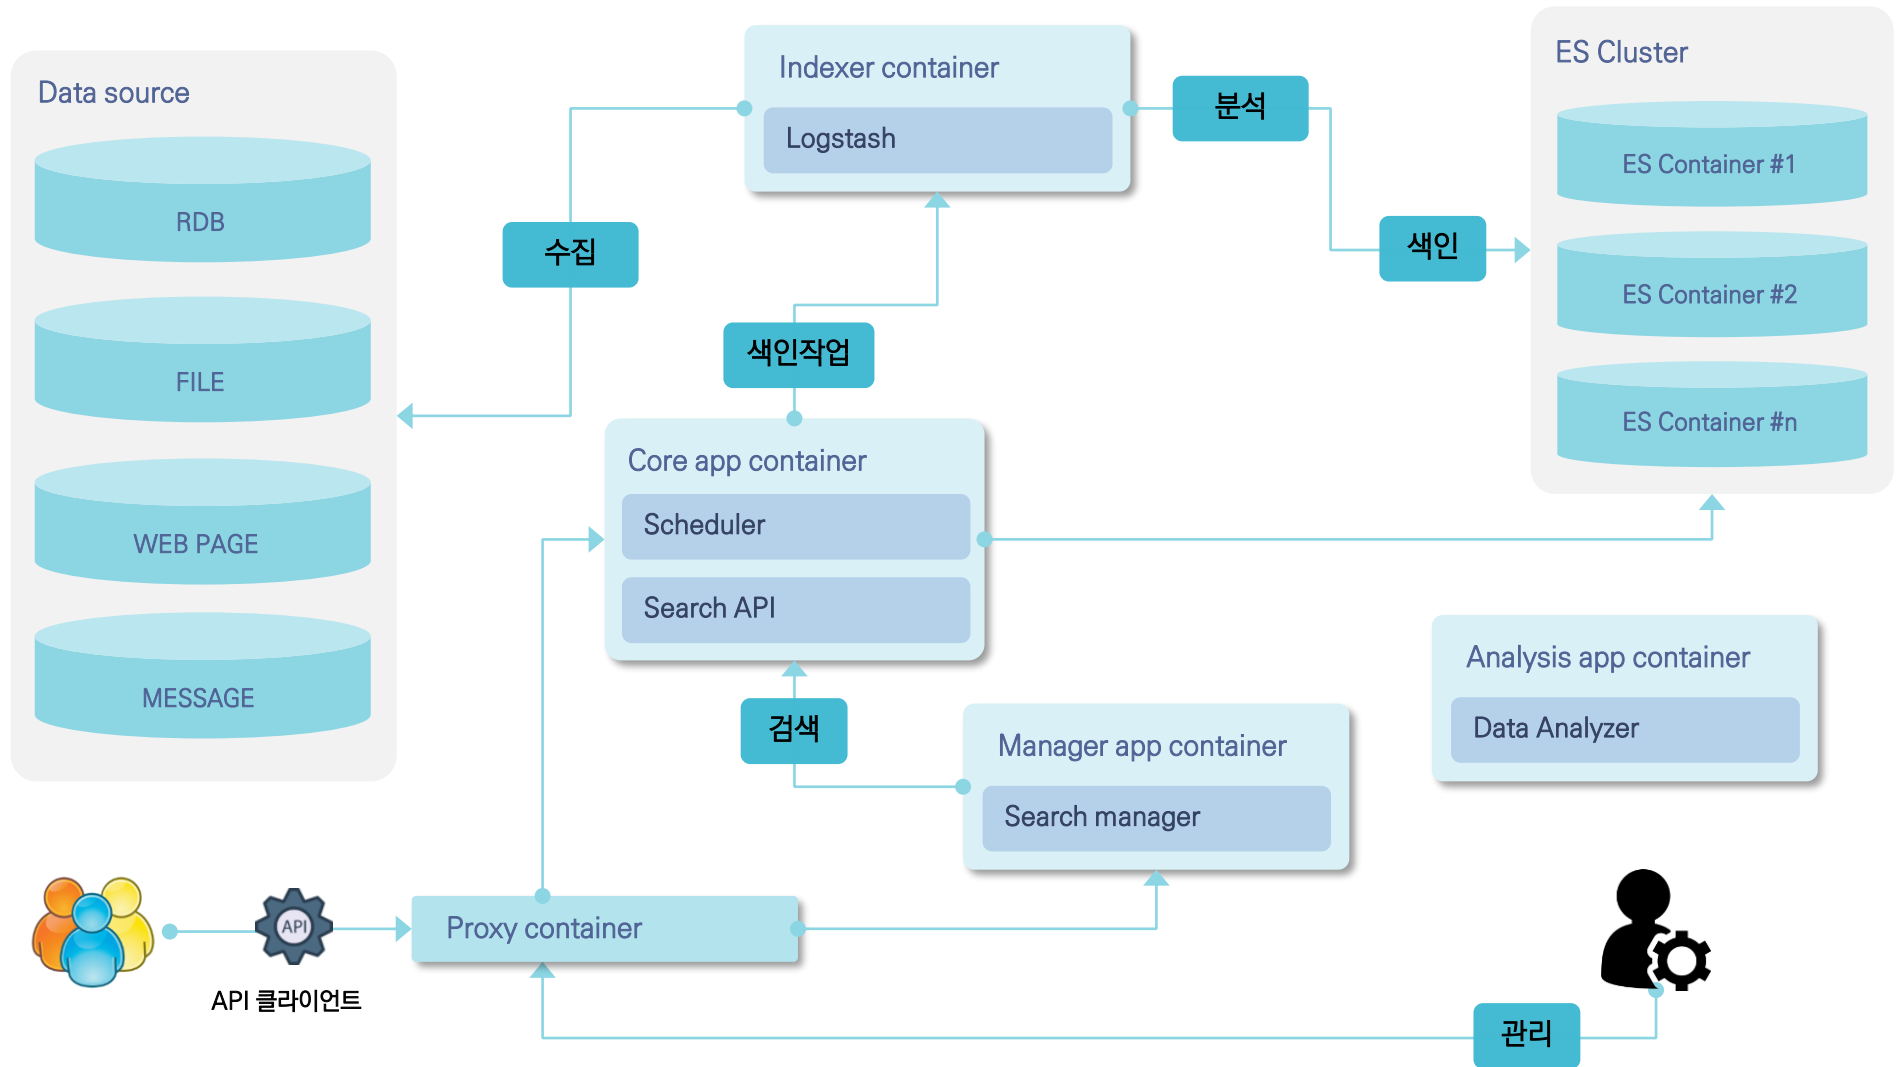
Data source

RDB

FILE

WEB PAGE

MESSAGE

Indexer container

Logstash

수집

분석

색인

ES Cluster

ES Container #1

ES Container #2

ES Container #n

색인작업

Core app container

Scheduler

Search API

Analysis app container

Data Analyzer

검색

Manager app container

Search manager

API

API 클라이언트

Proxy container

관리